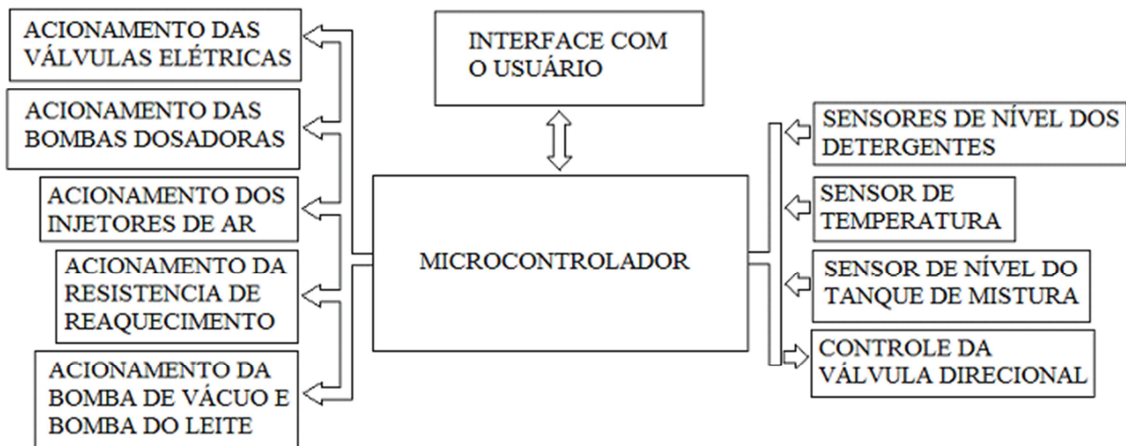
ACIONAMENTO DAS VÁLVULAS ELÉTRICAS

ACIONAMENTO DAS BOMBAS DOSADORAS

ACIONAMENTO DOS INJETORES DE AR

ACIONAMENTO DA RESISTENCIA DE REAQUECIMENTO

ACIONAMENTO DA BOMBA DE VÁCUO E BOMBA DO LEITE

INTERFACE COM O USUÁRIO

MICROCONTROLADOR

SENSORES DE NÍVEL DOS DETERGENTES

SENSOR DE TEMPERATURA

SENSOR DE NÍVEL DO TANQUE DE MISTURA

CONTROLE DA VÁLVULA DIRECIONAL